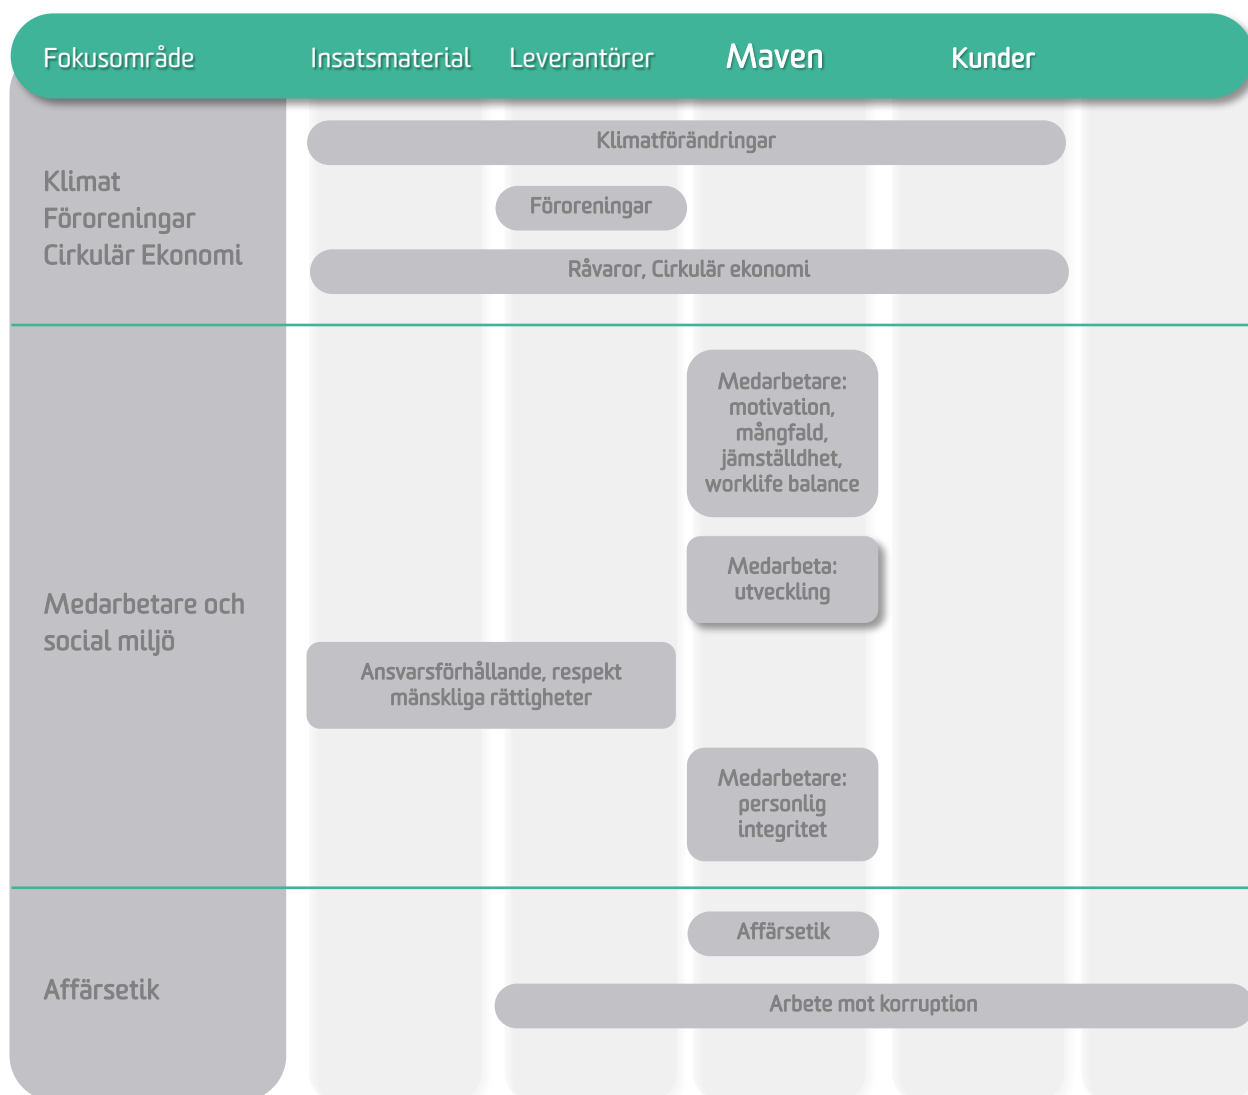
Fokusområde Insatsmaterial Leverantörer Maven Kunder

Klimat
Föroreningar
Cirkulär Ekonomi

Klimatförändringar

Föroreningar

Råvaror, Cirkulär ekonomi

Medarbetare och social miljö

Medarbetare: motivation, mångfald, jämställdhet, worklife balance

Medarbeta: utveckling

Ansvarsförhållande, respekt mänskliga rättigheter

Medarbetare: personlig integritet

Affärsetik

Affärsetik

Arbete mot korruption